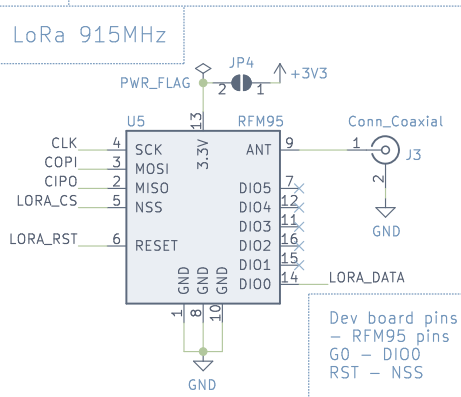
LoRa 915MHz

JP4
PWR_FLAG
2
1
+3V3

U5
RFM95
13
3.3V

CLK
4
SCK
COPI
3
MOSI
CIPO
2
MISO
LORA_CS
5
NSS
LORA_RST
6
RESET

ANT
9
Conn_Coaxial
1
J3
2
GND

DIO5
7
DIO4
12
DIO3
11
DIO2
16
DIO1
15
DIO0
14
LORA_DATA

GND
GND
GND
1
8
10
GND

Dev board pins
– RFM95 pins
G0 – DIO0
RST – NSS